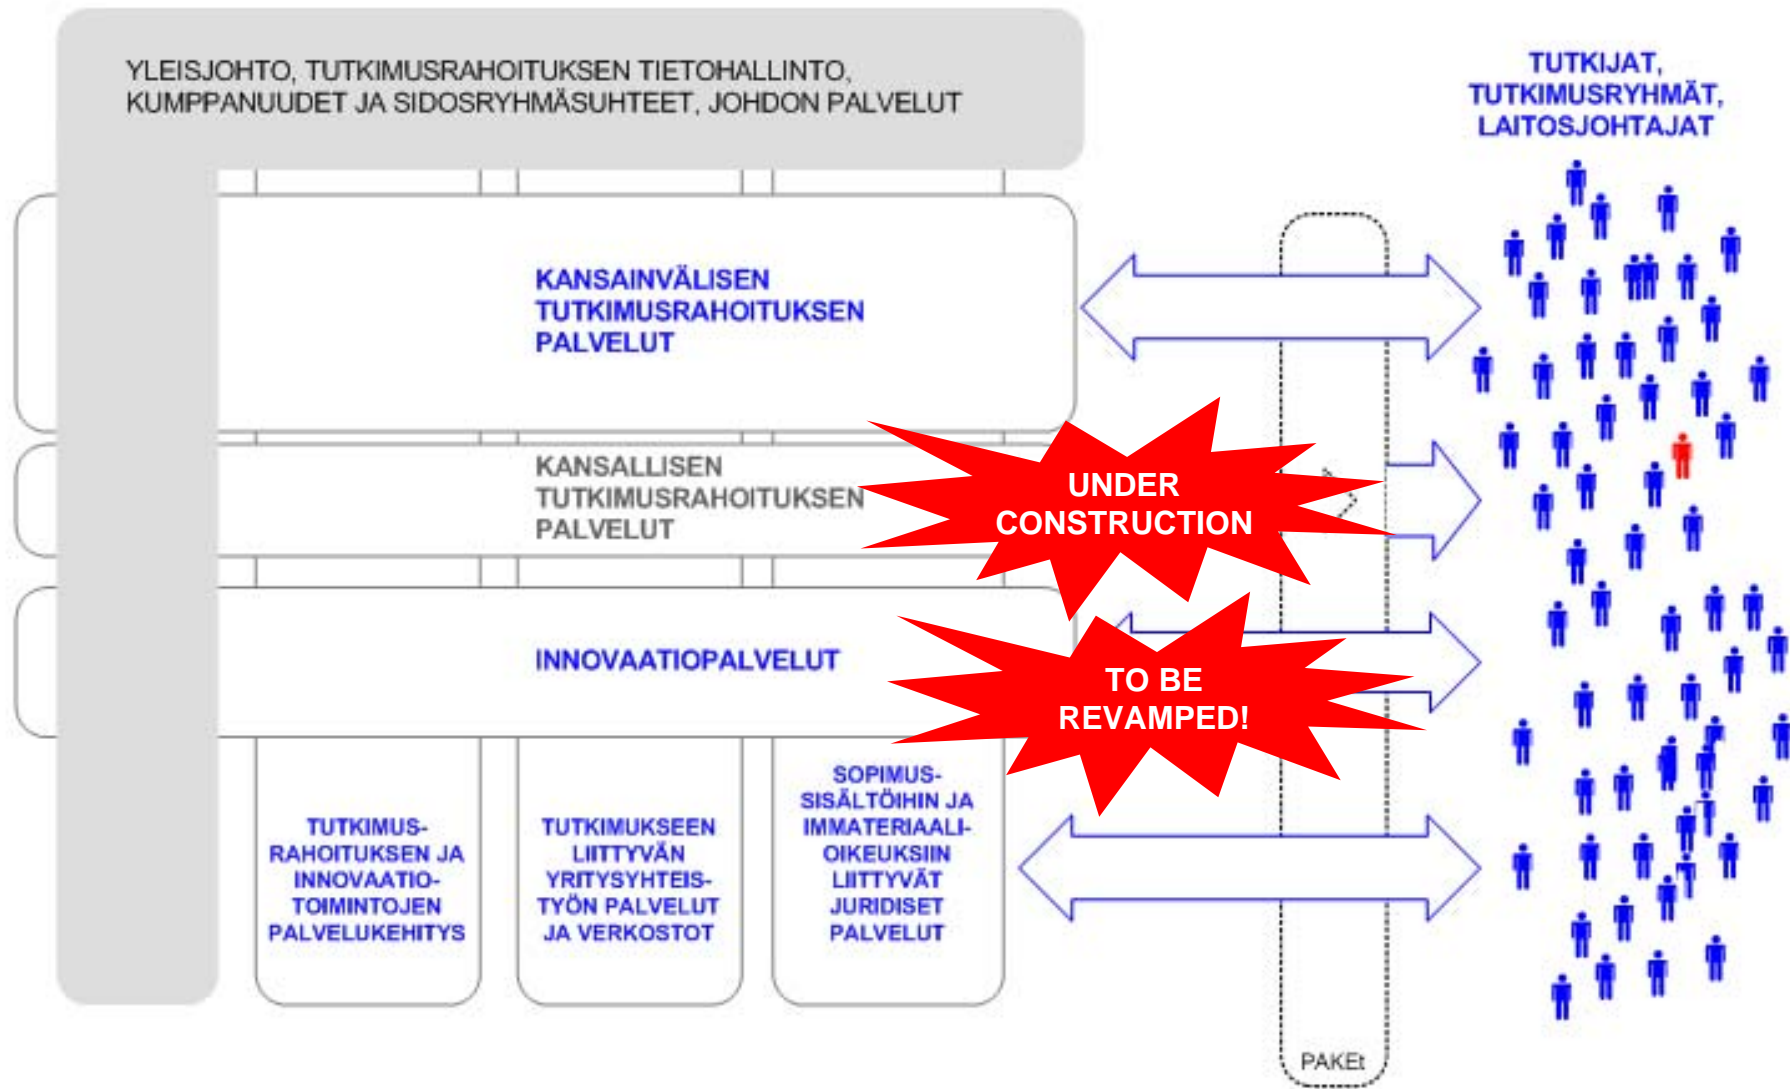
YLEISJOHTO, TUTKIMUSRAHOITUKSEN TIETOHALLINTO, KUMPPANUUDET JA SIDOSRYHMÄSUHTEET, JOHDON PALVELUT

TUTKIJAT, TUTKIMUSRYHMÄT, LAITOSJOHTAJAT

KANSAINVÄLISEN TUTKIMUSRAHOITUKSEN PALVELUT

KANSALLISEN TUTKIMUSRAHOITUKSEN PALVELUT

UNDER CONSTRUCTION

INNOVAATIOPALVELUT

TO BE REVAMPED!

TUTKIMUSRAHOITUKSEN JA INNOVAATIOTOIMINTOJEN PALVELUKEHITYS

TUTKIMUKSEEN LIITTYVÄN YRITYSYHTEISTYÖN PALVELUT JA VERKOSTOT

SOPIMUSSISÄLTÖIHIN JA IMMATERIAALIOIKEUKSIIN LIITTYVÄT JURIDISET PALVELUT

PAKEt